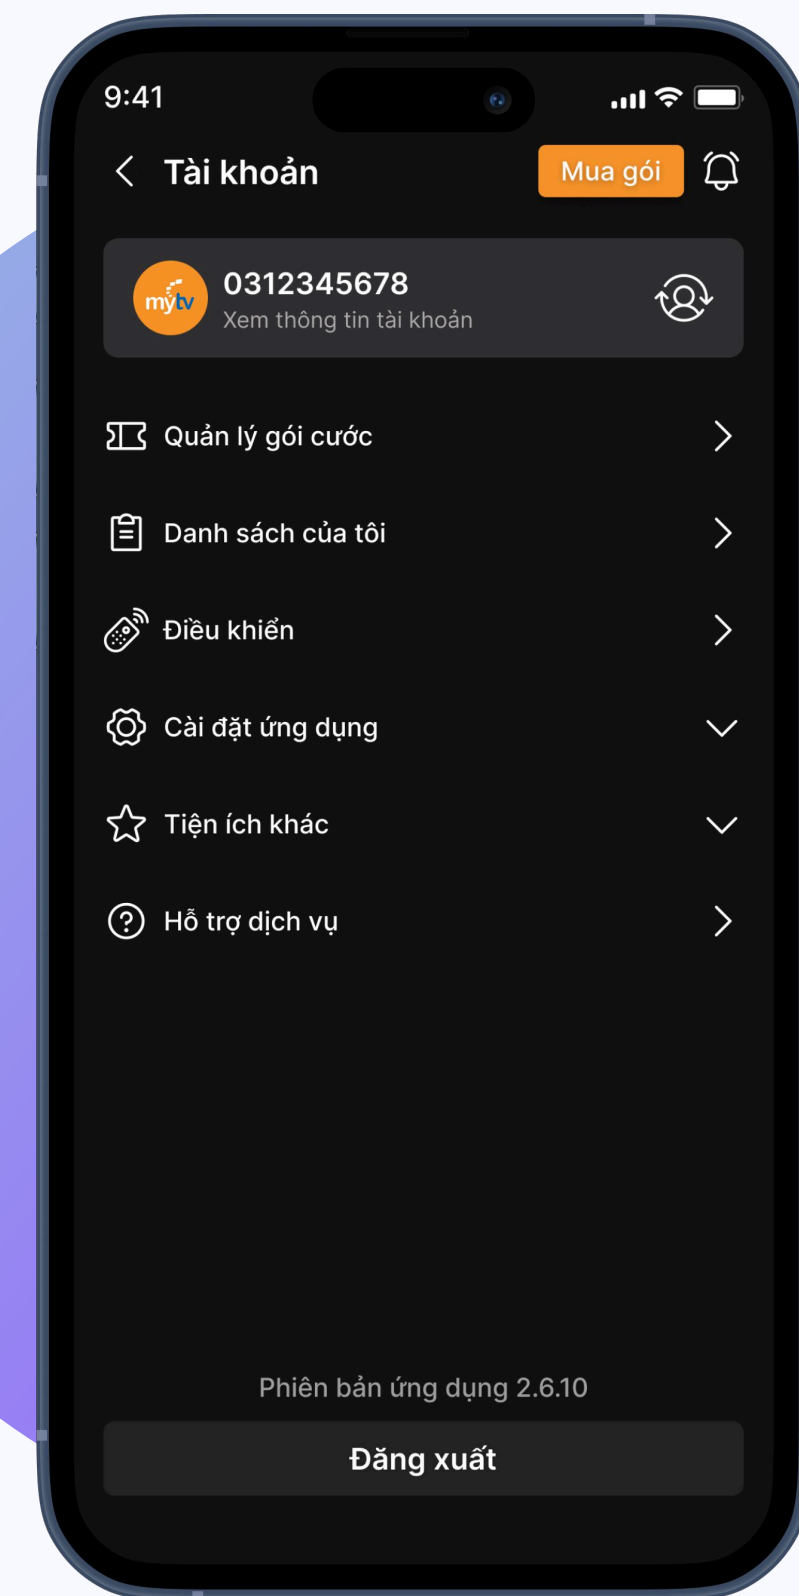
9:41

Tài khoản

Mua gói

mytv

0312345678

Xem thông tin tài khoản

Quản lý gói cước

Danh sách của tôi

Điều khiển

Cài đặt ứng dụng

Tiện ích khác

Hỗ trợ dịch vụ

Phiên bản ứng dụng 2.6.10

Đăng xuất